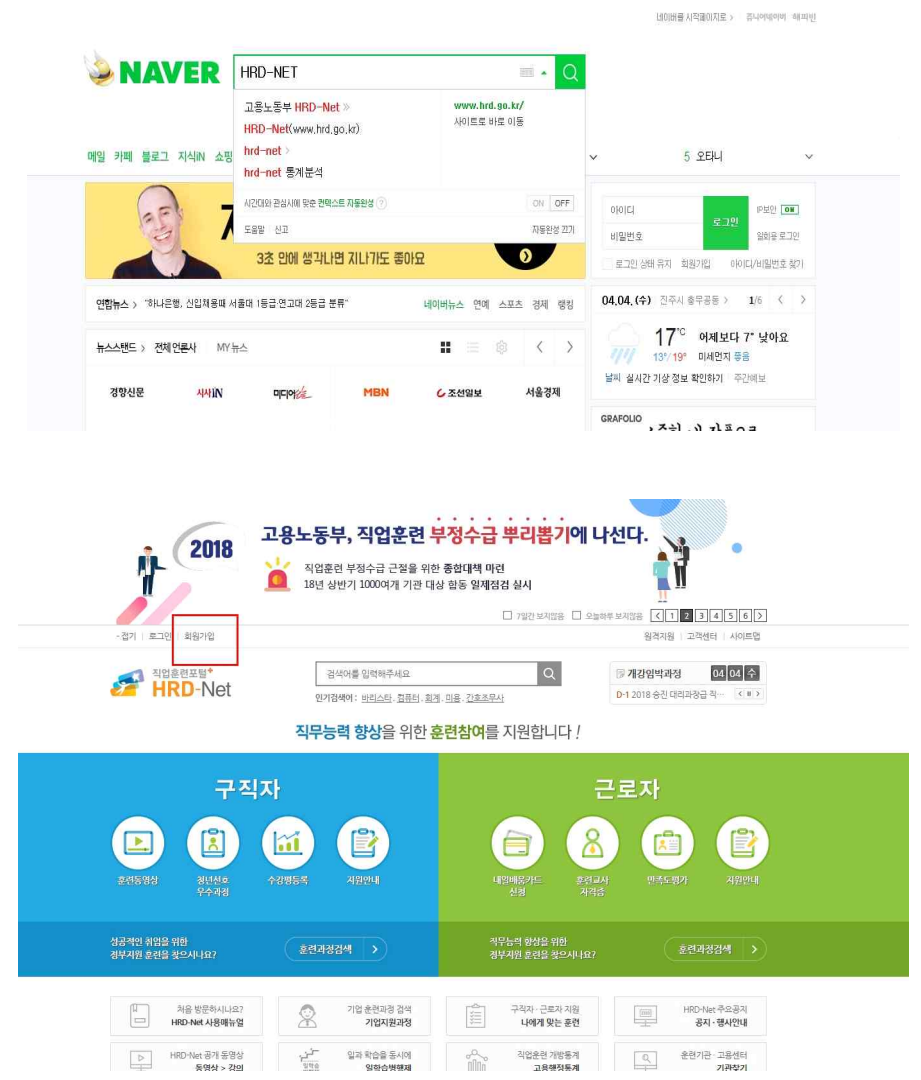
네이버를 시작페이지로 > 쥬니어네이버 해피빈

NAVER

HRD-NET

고용노동부 HRD-Net »
HRD-Net(www.hrd.go.kr)
hrd-net >
hrd-net 통계분석

www.hrd.go.kr/
사이트로 바로 이동

시간대와 관심사에 맞춘 컨텍스트 자동완성 ? ON OFF
도움말 신고 자동완성 끄기

메일 카페 블로그 지식iN 쇼핑

5 오타니

3초 안에 생각나면 지나가도 좋아요

아이디
비밀번호
로그인
IP보안 ON
일회용 로그인
로그인 상태 유지 회원가입 아이디/비밀번호 찾기

연합뉴스 > "하나은행, 신입채용때 서울대 1등급·연고대 2등급 분류"
네이버뉴스 연예 스포츠 경제 랭킹

뉴스스탠드 > 전체언론사 MY뉴스

경향신문 시사IN 미디어오늘 MBN 조선일보 서울경제

04.04.(수) 진주시 충무공동 > 1/6
17°C 어제보다 7° 낮아요
13°/19° 미세먼지 좋음
날씨 실시간 기상 정보 확인하기 · 주간예보

GRAFOLIO

2018
고용노동부, 직업훈련 부정수급 뿌리뽑기에 나선다.
직업훈련 부정수급 근절을 위한 종합대책 마련
18년 상반기 1000여개 기관 대상 합동 일제점검 실시

7일간 보지않음 오늘하루 보지않음 < 1 2 3 4 5 6 >

- 접기 | 로그인 | 회원가입

원격지원 | 고객센터 | 사이트맵

직업훈련포털 HRD-Net

검색어를 입력해주세요
인기검색어 : 바리스타, 컴퓨터, 회계, 미용, 간호조무사

개강임박과정 04 04 수
D-1 2018 승진 대리과정급 작...

직무능력 향상을 위한 훈련참여를 지원합니다 !

구직자
훈련동영상 청년선호 우수과정 수강평등록 지원안내
성공적인 취업을 위한 정부지원 훈련을 찾으시나요? 훈련과정검색 >

근로자
내일배움카드 신청 훈련교사 자격증 만족도평가 지원안내
직무능력 향상을 위한 정부지원 훈련을 찾으시나요? 훈련과정검색 >

처음 방문하시나요? HRD-Net 사용매뉴얼
기업 훈련과정 검색 기업지원과정
구직자 · 근로자 지원 나에게 맞는 훈련
HRD-Net 주요공지 공지 · 행사안내
HRD-Net 공개 동영상 동영상 > 강의
일과 학습을 동시에 일학습병행제
직업훈련 개방통계 고용행정통계
훈련기관 · 고용센터 기관찾기